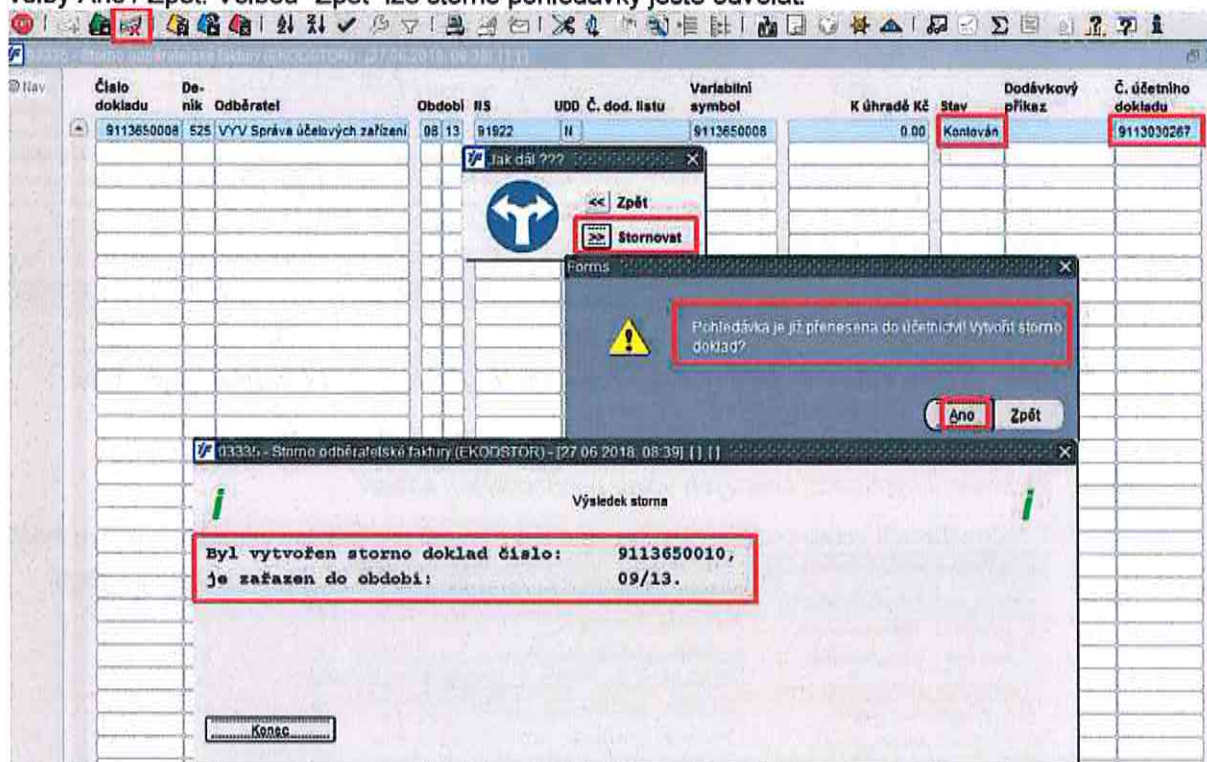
volby Ano / Zpět. Volbou "Zpět" lze storno pohledávky ještě odvolat.

03335 - Storno odběratelské faktury (EKODSTOR) - [27.06.2018, 08:39] [ ] [ ]

Nav

| Číslo dokladu | Deník | Odběratel | Období | | ns | UDD | Č. dod. listu | Variabilní symbol | K úhradě Kč | Stav | Dodávkový příkaz | Č. účetního dokladu |
|---|---|---|---|---|---|---|---|---|---|---|---|---|
| 9113650008 | 525 | VYV Správa účelových zařízení | 08 | 13 | 91922 | N | | 9113650008 | 0.00 | Kontován | | 9113030267 |

Jak dál ???

<< Zpět

>> Stornovat

Forms

Pohledávka je již přenesena do účetnictví! Vytvořit storno doklad?

Ano Zpět

03335 - Storno odběratelské faktury (EKODSTOR) - [27.06.2018, 08:39] [ ] [ ]

Výsledek storna

Byl vytvořen storno doklad číslo: 9113650010,
je zařazen do období: 09/13.

Konec